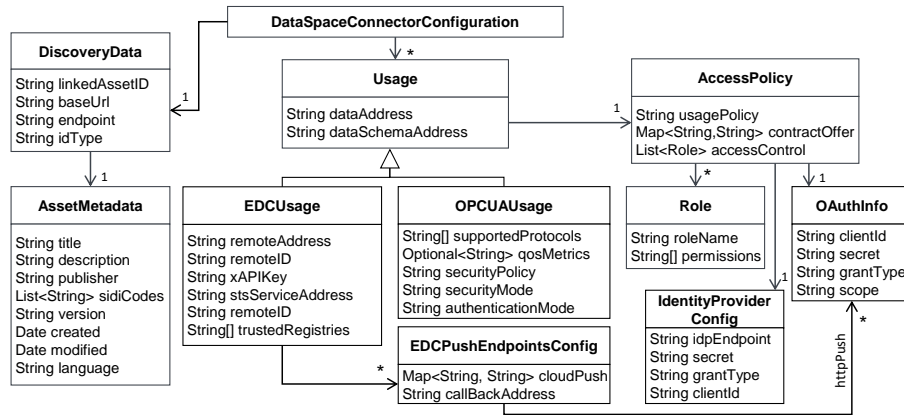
DataSpaceConnectorConfiguration

DiscoveryData
String linkedAssetID
String baseUrl
String endpoint
String idType

1

*

Usage
String dataAddress
String dataSchemaAddress

1

AccessPolicy
String usagePolicy
Map<String,String> contractOffer
List<Role> accessControl

1

AssetMetadata
String title
String description
String publisher
List<String> sidiCodes
String version
Date created
Date modified
String language

EDCUsage
String remoteAddress
String remoteID
String xAPIKey
String stsServiceAddress
String remoteID
String[] trustedRegistries

OPCUAUsage
String[] supportedProtocols
Optional<String> qosMetrics
String securityPolicy
String securityMode
String authenticationMode

*

Role
String roleName
String[] permissions

1

OAuthInfo
String clientId
String secret
String grantType
String scope

1

IdentityProvider Config
String idpEndpoint
String secret
String grantType
String clientId

*

EDCPushEndpointsConfig
Map<String, String> cloudPush
String callBackAddress

*

httpPush